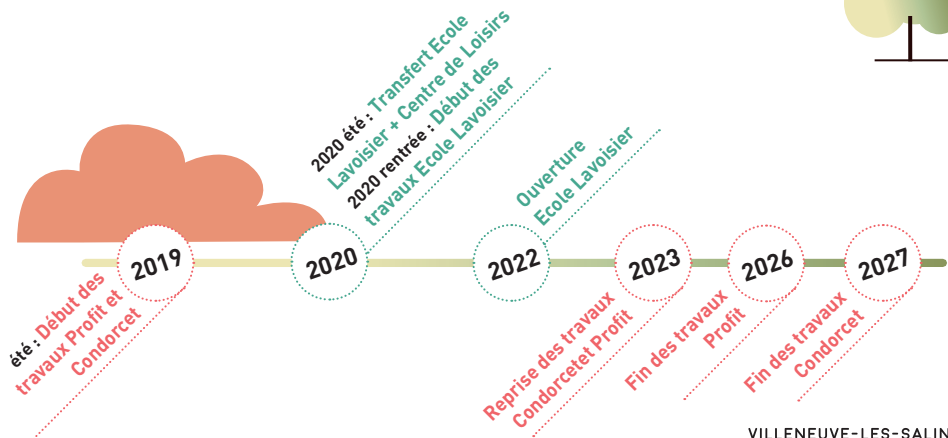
2020 été : Transfert Ecole Lavoisier + Centre de Loisirs
2020 rentrée : Début des travaux Ecole Lavoisier

Ouverture Ecole Lavoisier

2019

2020

2022

2023

2026

2027

été : Début des travaux Profit et Condorcet

Reprise des travaux Condorcetet Profit

Fin des travaux Profit

Fin des travaux Condorcet

VILLENEUVE-LES-SALIN